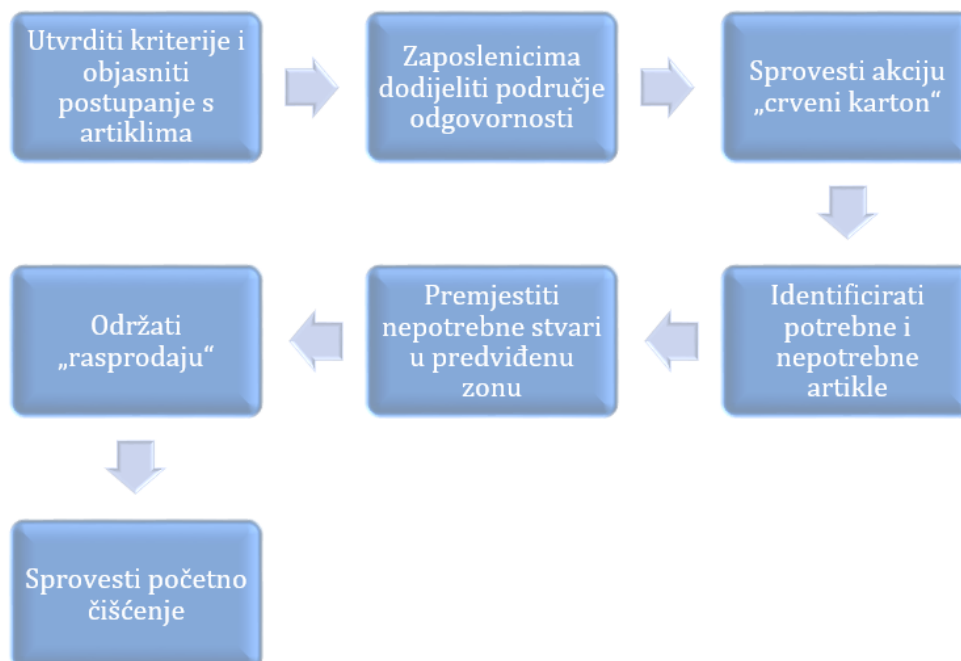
Utvrditi kriterije i objasniti postupanje s artiklima

Zaposlenicima dodijeliti područje odgovornosti

Sprovesti akciju „crveni karton“

Identificirati potrebne i nepotrebne artikle

Premjestiti nepotrebne stvari u predviđenu zonu

Održati „rasprodaju“

Sprovesti početno čišćenje